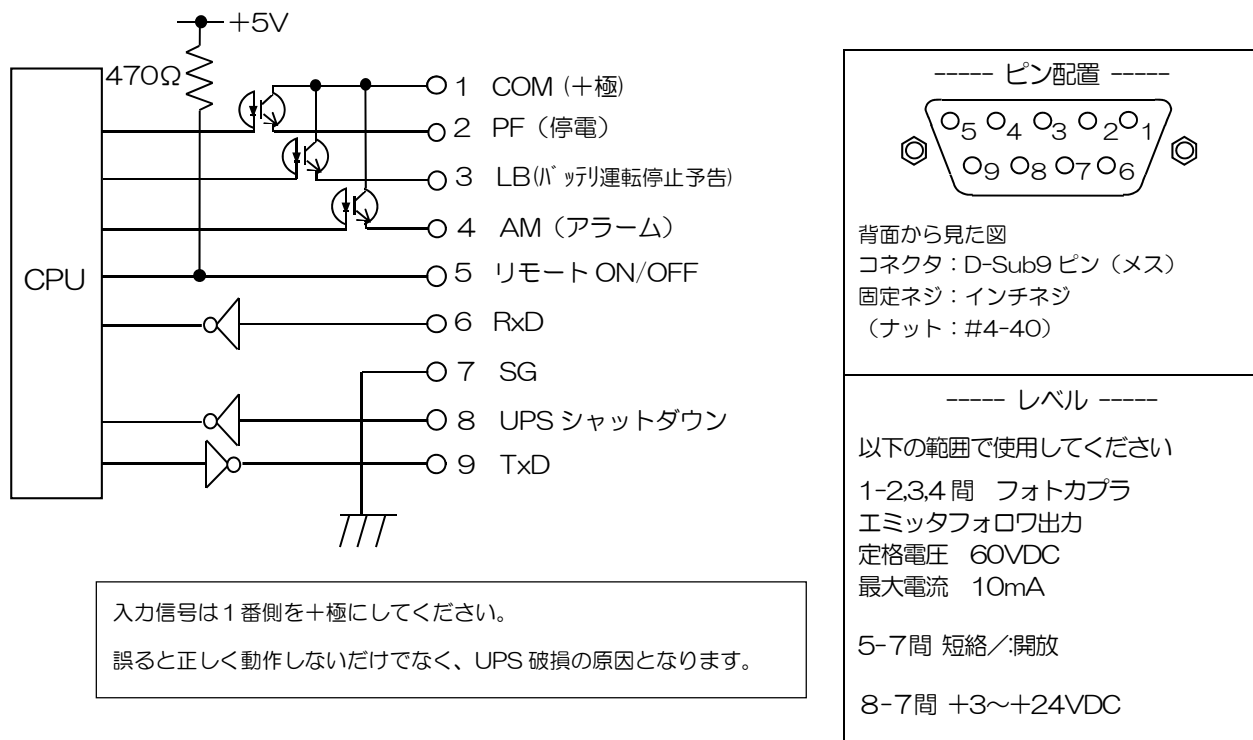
+5V

470Ω

CPU

1 COM (+極)
2 PF (停電)
3 LB(バッテリ運転停止予告)
4 AM (アラーム)
5 リモート ON/OFF
6 RxD
7 SG
8 UPS シャットダウン
9 TxD

入力信号は1番側を+極にしてください。

誤ると正しく動作しないだけでなく、UPS 破損の原因となります。

----- ピン配置 -----

5 4 3 2 1
9 8 7 6

背面から見た図
コネクタ:D-Sub9 ピン(メス)
固定ネジ:インチネジ
(ナット:#4-40)

----- レベル -----

以下の範囲で使用してください

1-2,3,4 間 フォトカプラ
エミッタフォロワ出力
定格電圧 60VDC
最大電流 10mA

5-7間 短絡/開放

8-7間 +3~+24VDC